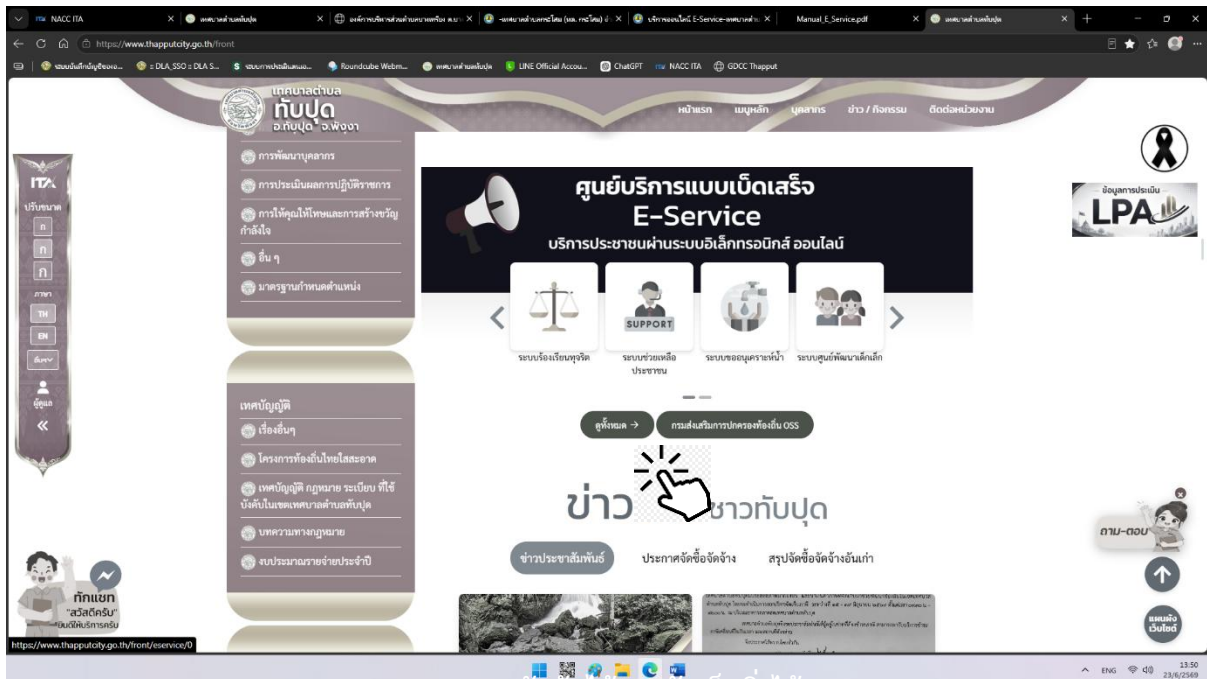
NACC ITA | เทศบาลตำบลทับปุด | องค์การบริหารส่วนตำบล... | เทศบาลตำบลทุ่ง... | บริการออนไลน์ E-Service-เทศบาลตำบล | Manual_E_Service.pdf | เทศบาลตำบลทับปุด

https://www.thapputcity.go.th/front

ระบบบันทึกบัญชีขององ... | :: DLA_SSO :: DLA S... | ระบบการประเมินผลเอ... | Roundcube Webm... | เทศบาลตำบลทับปุด | LINE Official Accou... | ChatGPT | NACC ITA | GDCC Thapput

เทศบาลตำบล ทับปุด อ.ทับปุด จ.พังงา

หน้าแรก เมนูหลัก บุคลากร ข่าว / กิจกรรม ติดต่อหน่วยงาน

ITA
ปรับขนาด
ก
ก
ก
ภาษา
TH
EN
สีเทา
ผู้พิการ
«

การพัฒนาบุคลากร
การประเมินผลการปฏิบัติราชการ
การให้คุณให้โทษและการสร้างขวัญกำลังใจ
อื่น ๆ
มาตรฐานกำหนดตำแหน่ง

เทศบัญญัติ
เรื่องอื่นๆ
โครงการท้องถิ่นไทยใสสะอาด
เทศบัญญัติ กฎหมาย ระเบียบ ที่ใช้บังคับในเขตเทศบาลตำบลทับปุด
บทความทางกฎหมาย
งบประมาณรายจ่ายประจำปี

ศูนย์บริการแบบเบ็ดเสร็จ
E-Service
บริการประชาชนผ่านระบบอิเล็กทรอนิกส์ ออนไลน์

SUPPORT

ระบบร้องเรียนทุจริต
ระบบช่วยเหลือประชาชน
ระบบขออนุเคราะห์น้ำ
ระบบศูนย์พัฒนาเด็กเล็ก

ดูทั้งหมด →
กรมส่งเสริมการปกครองท้องถิ่น OSS

ข่าว ชาวทับปุด

ข่าวประชาสัมพันธ์
ประกาศจัดซื้อจัดจ้าง
สรุปจัดซื้อจัดจ้างอันเก่า

ข้อมูลการประเมิน
LPA

ถาม-ตอบ

แผนผังเว็บไซต์

ทักแชท
"สวัสดีครับ"
ยินดีให้บริการครับ

https://www.thapputcity.go.th/front/eservice/0

ENG 13:50 23/6/2569